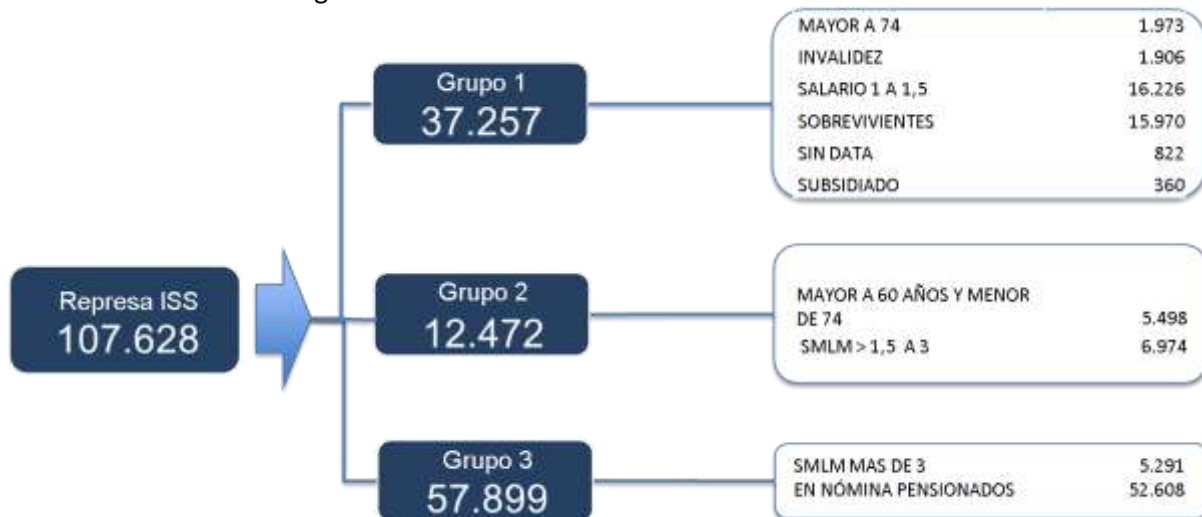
Represa ISS
107.628

Grupo 1
37.257

| MAYOR A 74 | 1.973 |
|---|---|
| INVALIDEZ | 1.906 |
| SALARIO 1 A 1,5 | 16.226 |
| SOBREVIVIENTES | 15.970 |
| SIN DATA | 822 |
| SUBSIDIADO | 360 |

Grupo 2
12.472

| MAYOR A 60 AÑOS Y MENOR DE 74 | 5.498 |
|---|---|
| SMLM > 1,5 A 3 | 6.974 |

Grupo 3
57.899

| SMLM MAS DE 3 | 5.291 |
|---|---|
| EN NÓMINA PENSIONADOS | 52.608 |